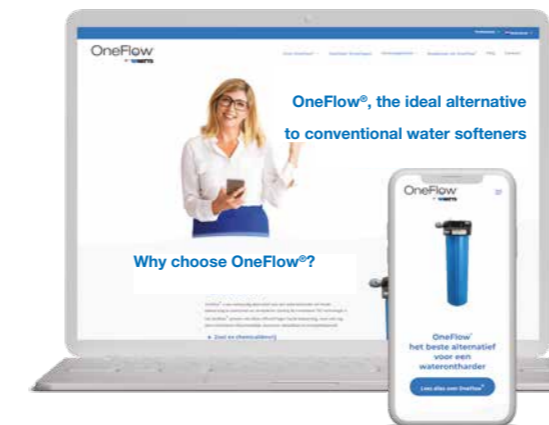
OneFlow
by WATTS

OneFlow®, the ideal alternative to conventional water softeners

Why choose OneFlow®?

Zout en chemicaliënvrij

OneFlow
by WATTS

OneFlow®
het beste alternatief voor een waterontharder

Lees alles over OneFlow®